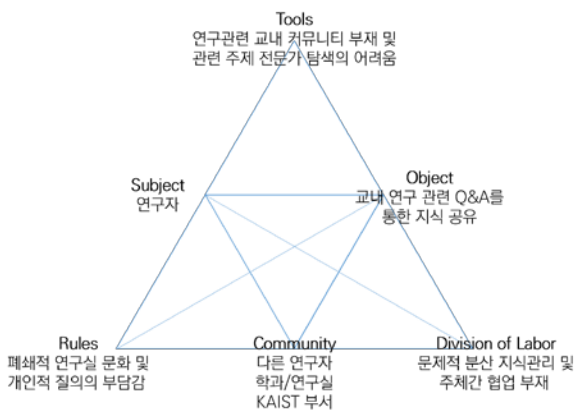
Tools
연구관련 교내 커뮤니티 부재 및
관련 주제 전문가 탐색의 어려움

Subject
연구자

Object
교내 연구 관련 Q&A를
통한 지식 공유

Rules
폐쇄적 연구실 문화 및
개인적 질의의 부담감

Community
다른 연구자
학과/연구실
KAIST 부서

Division of Labor
문제적 분산 지식관리 및
주체간 협업 부재